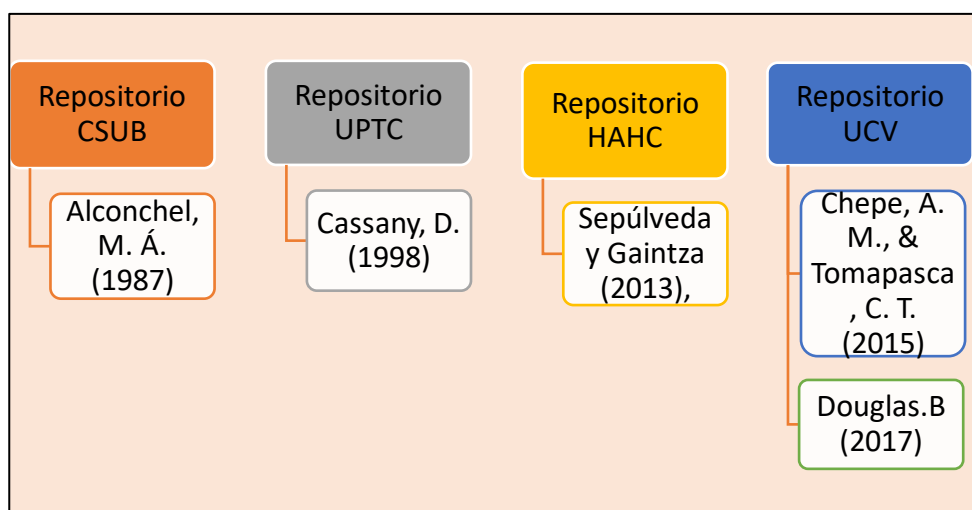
Repositorio CSUB

Alconchel, M. Á. (1987)

Repositorio UPTC

Cassany, D. (1998)

Repositorio HAHC

Sepúlveda y Gaintza (2013),

Repositorio UCV

Chepe, A. M., & Tomapasca, C. T. (2015)

Douglas.B (2017)